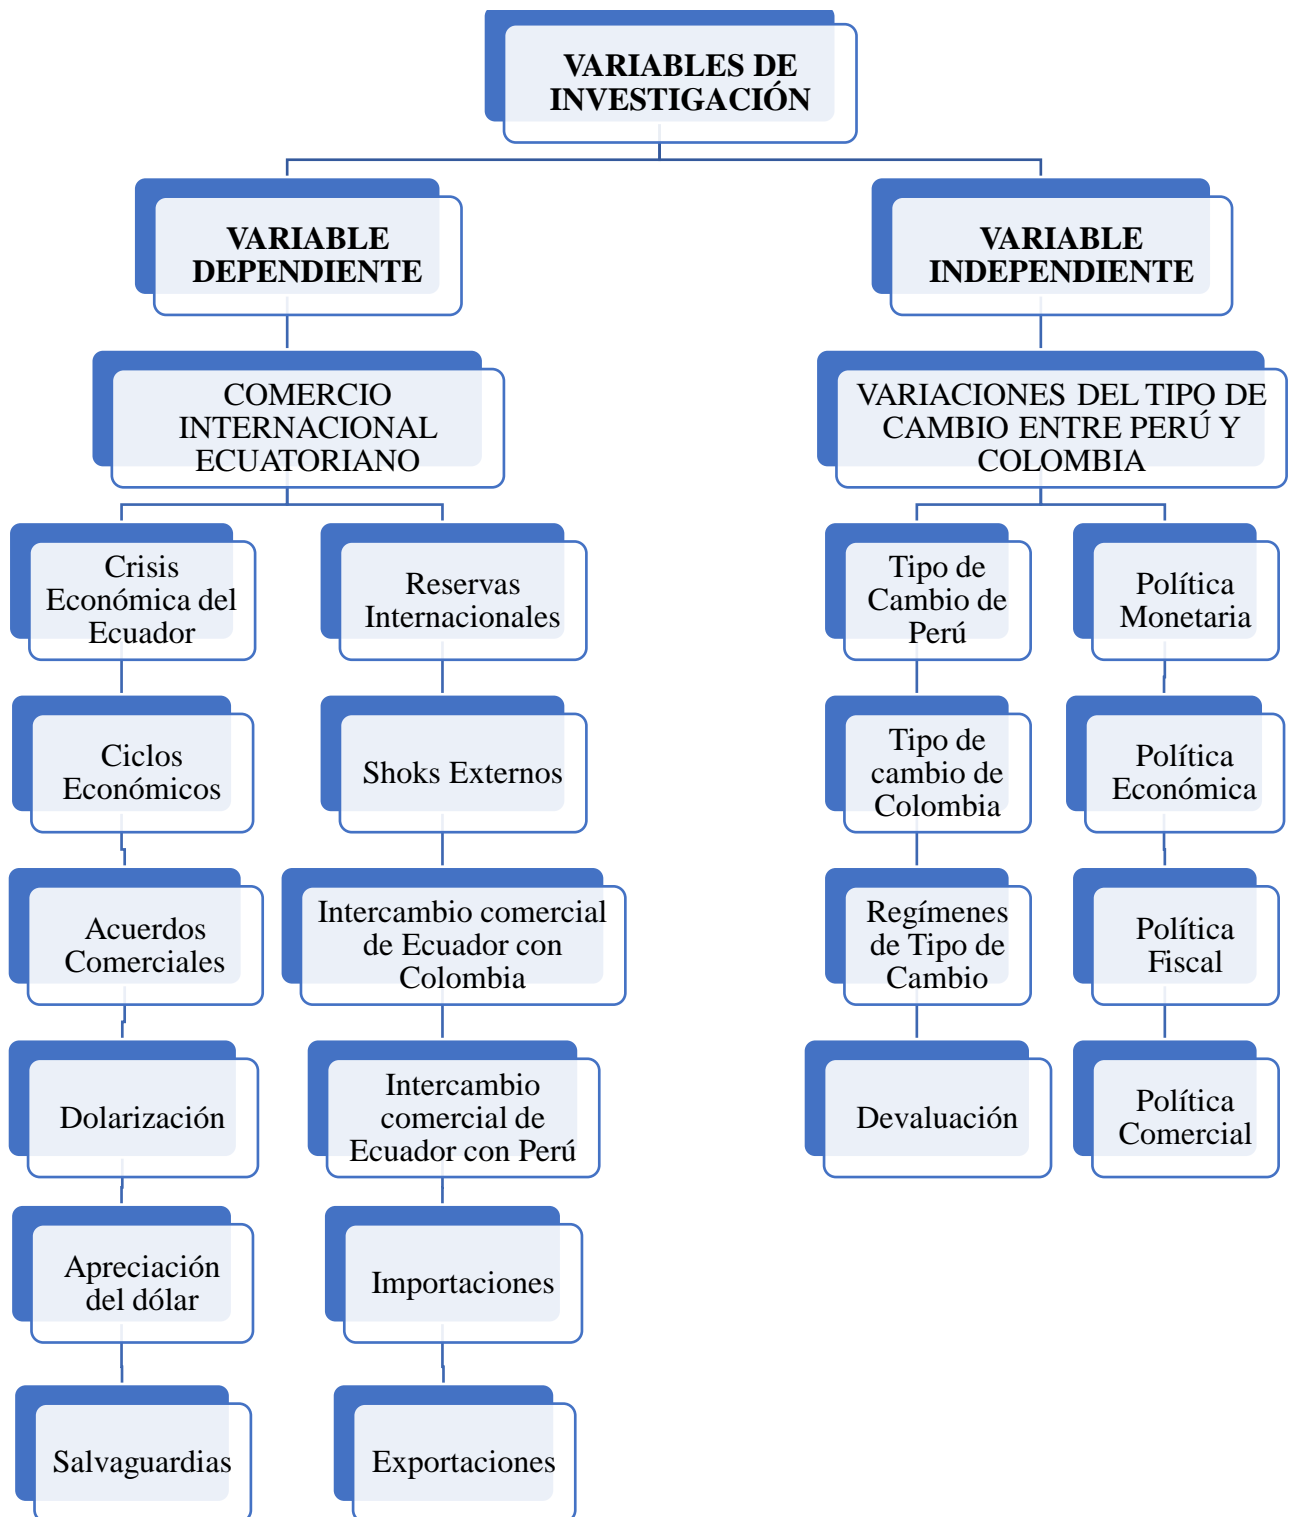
VARIABLES DE INVESTIGACIÓN

VARIABLE DEPENDIENTE

COMERCIO INTERNACIONAL ECUATORIANO

Crisis Económica del Ecuador

Ciclos Económicos

Acuerdos Comerciales

Dolarización

Apreciación del dólar

Salvaguardias

Reservas Internacionales

Shoks Externos

Intercambio comercial de Ecuador con Colombia

Intercambio comercial de Ecuador con Perú

Importaciones

Exportaciones

VARIABLE INDEPENDIENTE

VARIACIONES DEL TIPO DE CAMBIO ENTRE PERÚ Y COLOMBIA

Tipo de Cambio de Perú

Tipo de cambio de Colombia

Regímenes de Tipo de Cambio

Devaluación

Política Monetaria

Política Económica

Política Fiscal

Política Comercial